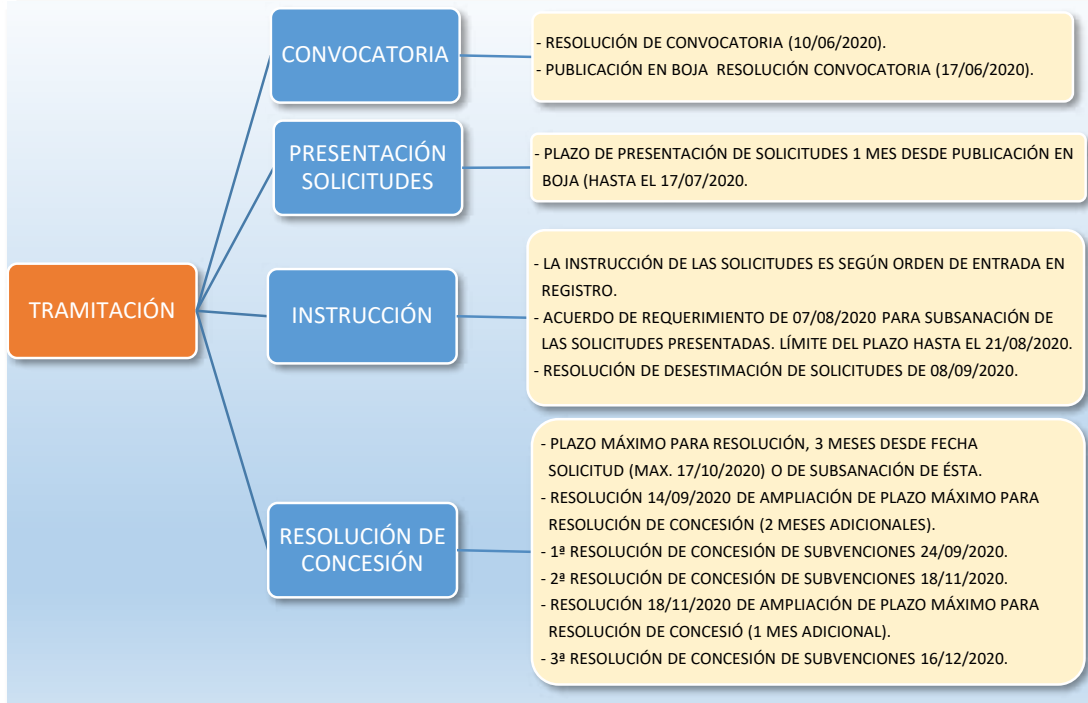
TRAMITACIÓN

CONVOCATORIA

- RESOLUCIÓN DE CONVOCATORIA (10/06/2020).
- PUBLICACIÓN EN BOJA RESOLUCIÓN CONVOCATORIA (17/06/2020).

PRESENTACIÓN SOLICITUDES

- PLAZO DE PRESENTACIÓN DE SOLICITUDES 1 MES DESDE PUBLICACIÓN EN BOJA (HASTA EL 17/07/2020.

INSTRUCCIÓN

- LA INSTRUCCIÓN DE LAS SOLICITUDES ES SEGÚN ORDEN DE ENTRADA EN REGISTRO.
- ACUERDO DE REQUERIMIENTO DE 07/08/2020 PARA SUBSANACIÓN DE LAS SOLICITUDES PRESENTADAS. LÍMITE DEL PLAZO HASTA EL 21/08/2020.
- RESOLUCIÓN DE DESESTIMACIÓN DE SOLICITUDES DE 08/09/2020.

RESOLUCIÓN DE CONCESIÓN

- PLAZO MÁXIMO PARA RESOLUCIÓN, 3 MESES DESDE FECHA SOLICITUD (MAX. 17/10/2020) O DE SUBSANACIÓN DE ÉSTA.
- RESOLUCIÓN 14/09/2020 DE AMPLIACIÓN DE PLAZO MÁXIMO PARA RESOLUCIÓN DE CONCESIÓN (2 MESES ADICIONALES).
- 1ª RESOLUCIÓN DE CONCESIÓN DE SUBVENCIONES 24/09/2020.
- 2ª RESOLUCIÓN DE CONCESIÓN DE SUBVENCIONES 18/11/2020.
- RESOLUCIÓN 18/11/2020 DE AMPLIACIÓN DE PLAZO MÁXIMO PARA RESOLUCIÓN DE CONCESIÓ (1 MES ADICIONAL).
- 3ª RESOLUCIÓN DE CONCESIÓN DE SUBVENCIONES 16/12/2020.